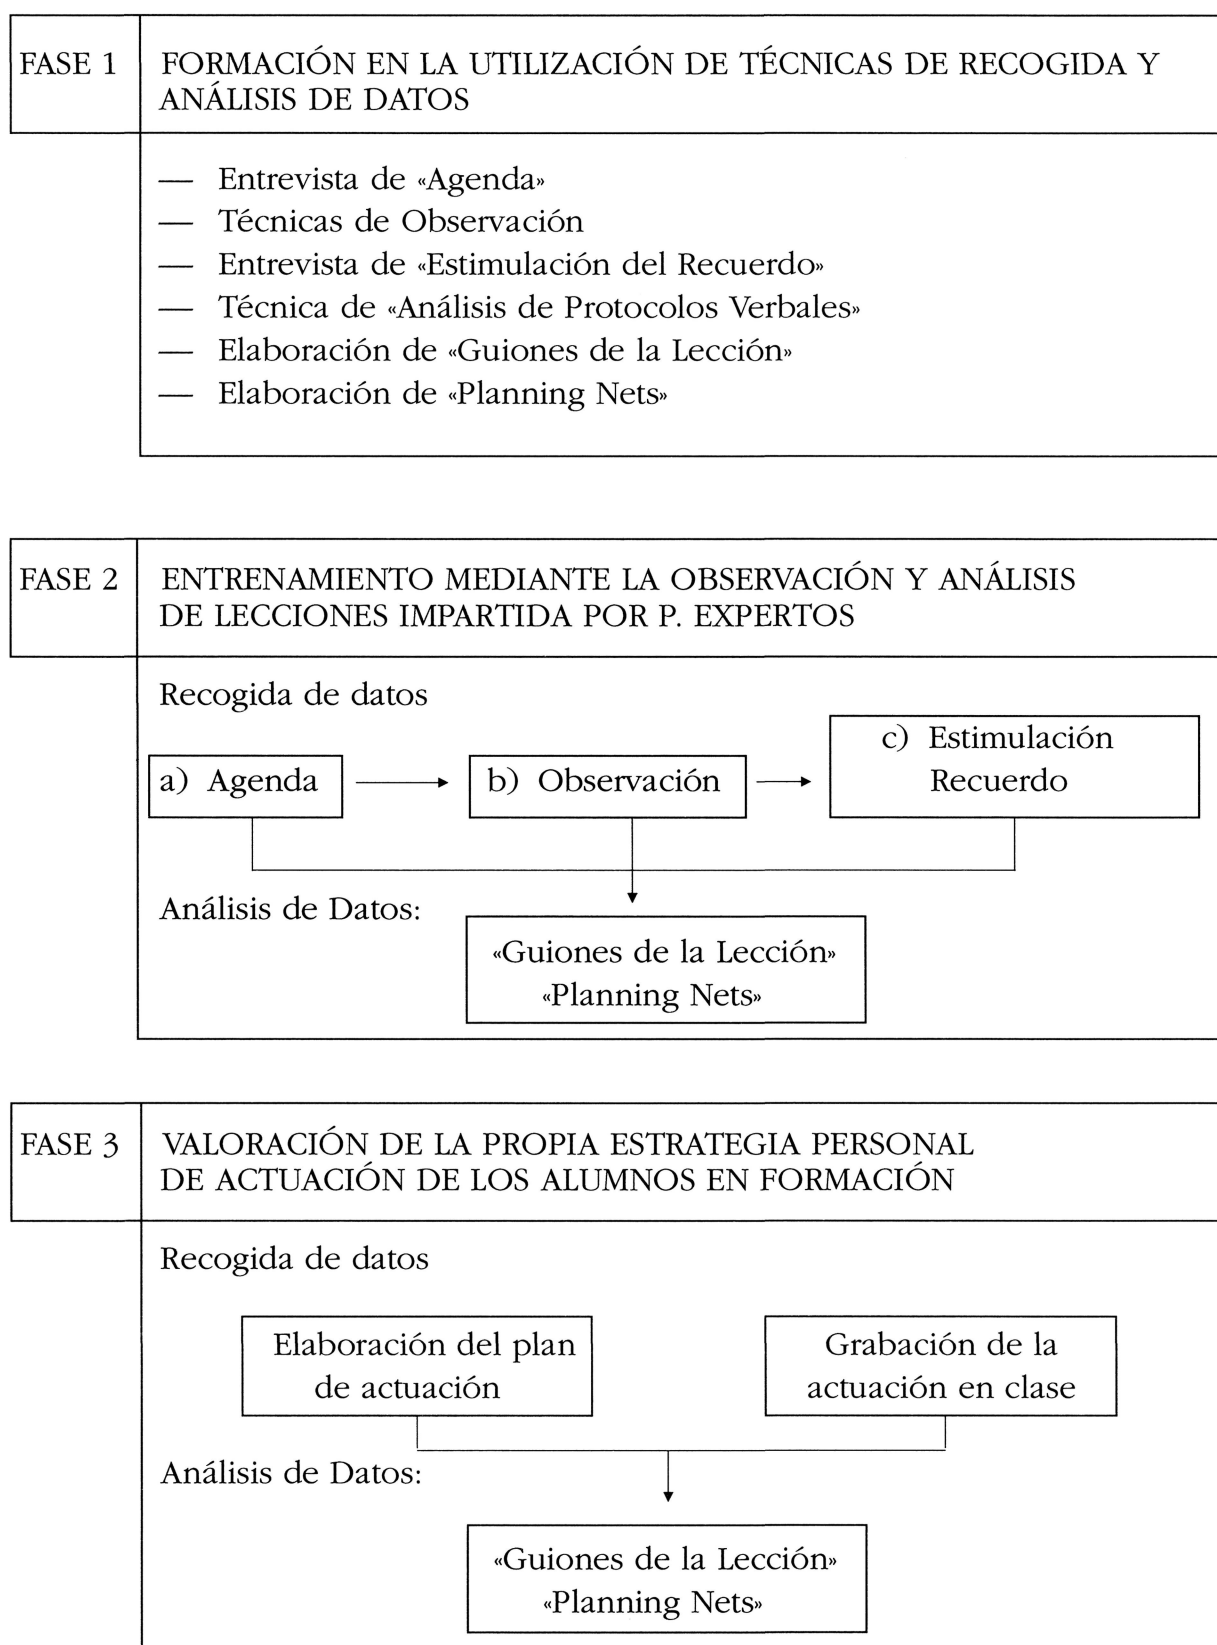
FASE 1

FORMACIÓN EN LA UTILIZACIÓN DE TÉCNICAS DE RECOGIDA Y ANÁLISIS DE DATOS

— Entrevista de «Agenda»
— Técnicas de Observación
— Entrevista de «Estimulación del Recuerdo»
— Técnica de «Análisis de Protocolos Verbales»
— Elaboración de «Guiones de la Lección»
— Elaboración de «Planning Nets»

FASE 2

ENTRENAMIENTO MEDIANTE LA OBSERVACIÓN Y ANÁLISIS DE LECCIONES IMPARTIDA POR P. EXPERTOS

Recogida de datos

a) Agenda

b) Observación

c) Estimulación Recuerdo

Análisis de Datos:

«Guiones de la Lección»
«Planning Nets»

FASE 3

VALORACIÓN DE LA PROPIA ESTRATEGIA PERSONAL DE ACTUACIÓN DE LOS ALUMNOS EN FORMACIÓN

Recogida de datos

Elaboración del plan de actuación

Grabación de la actuación en clase

Análisis de Datos:

«Guiones de la Lección»
«Planning Nets»